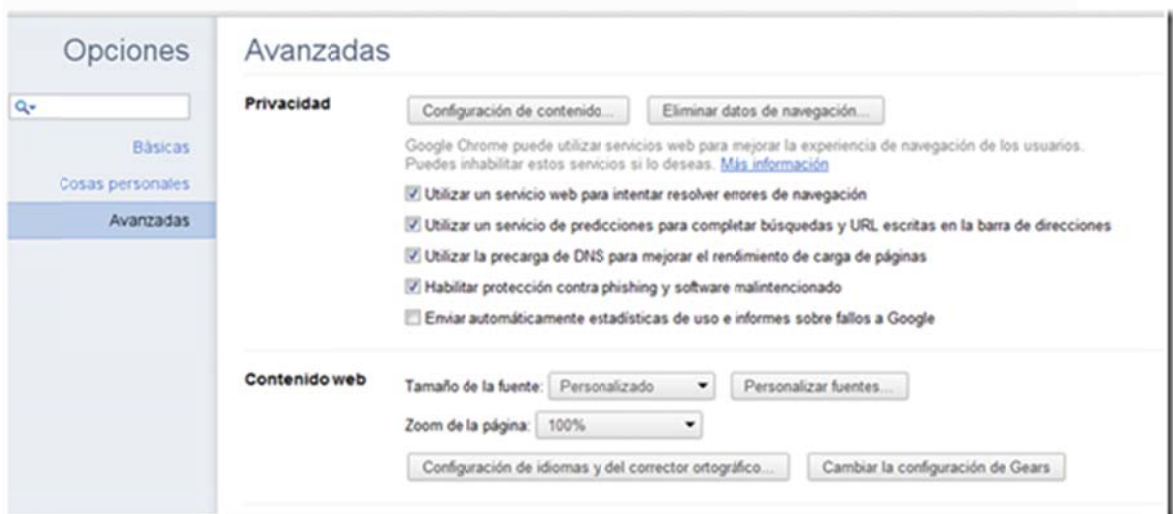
Opciones

Básicas

Cosas personales

Avanzadas

Avanzadas

Privacidad

Configuración de contenido...

Eliminar datos de navegación...

Google Chrome puede utilizar servicios web para mejorar la experiencia de navegación de los usuarios. Puedes inhabilitar estos servicios si lo deseas. Más información

☑ Utilizar un servicio web para intentar resolver errores de navegación

☑ Utilizar un servicio de predicciones para completar búsquedas y URL escritas en la barra de direcciones

☑ Utilizar la precarga de DNS para mejorar el rendimiento de carga de páginas

☑ Habilitar protección contra phishing y software malintencionado

☐ Enviar automáticamente estadísticas de uso e informes sobre fallos a Google

Contenido web

Tamaño de la fuente: Personalizado

Personalizar fuentes...

Zoom de la página: 100%

Configuración de idiomas y del corrector ortográfico...

Cambiar la configuración de Gears